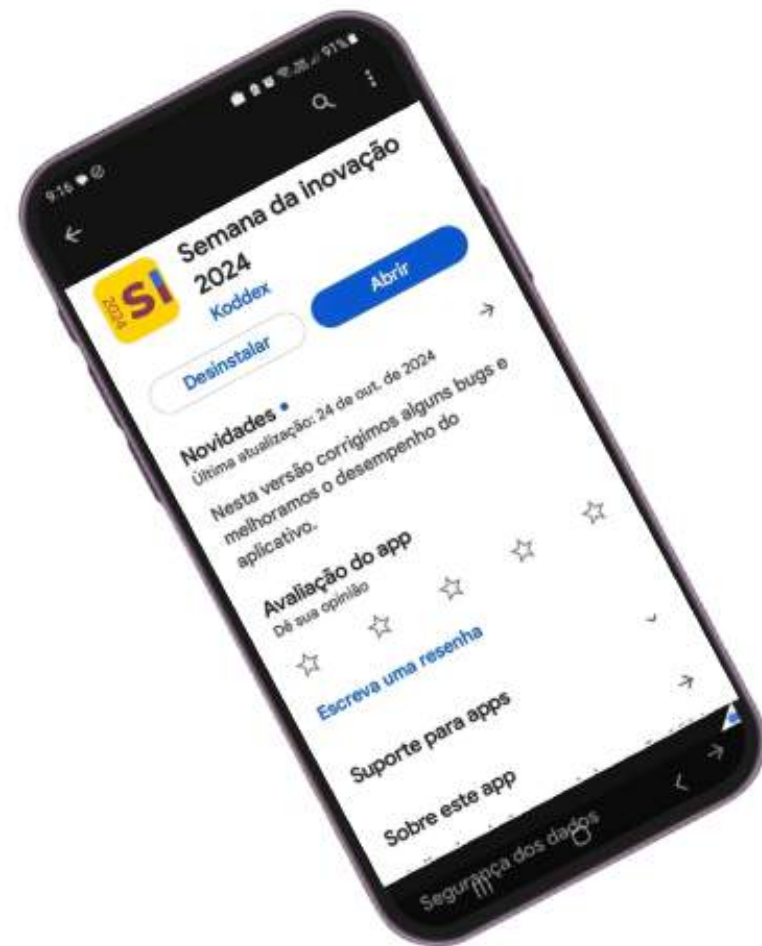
9:16

91%

Semana da inovação 2024

SI 2024

Koddex

Desinstalar

Abrir

Novidades •

Última atualização: 24 de out. de 2024

Nesta versão corrigimos alguns bugs e melhoramos o desempenho do aplicativo.

Avaliação do app

Dê sua opinião

Escreva uma resenha

Suporte para apps

Sobre este app

Segurança dos dados